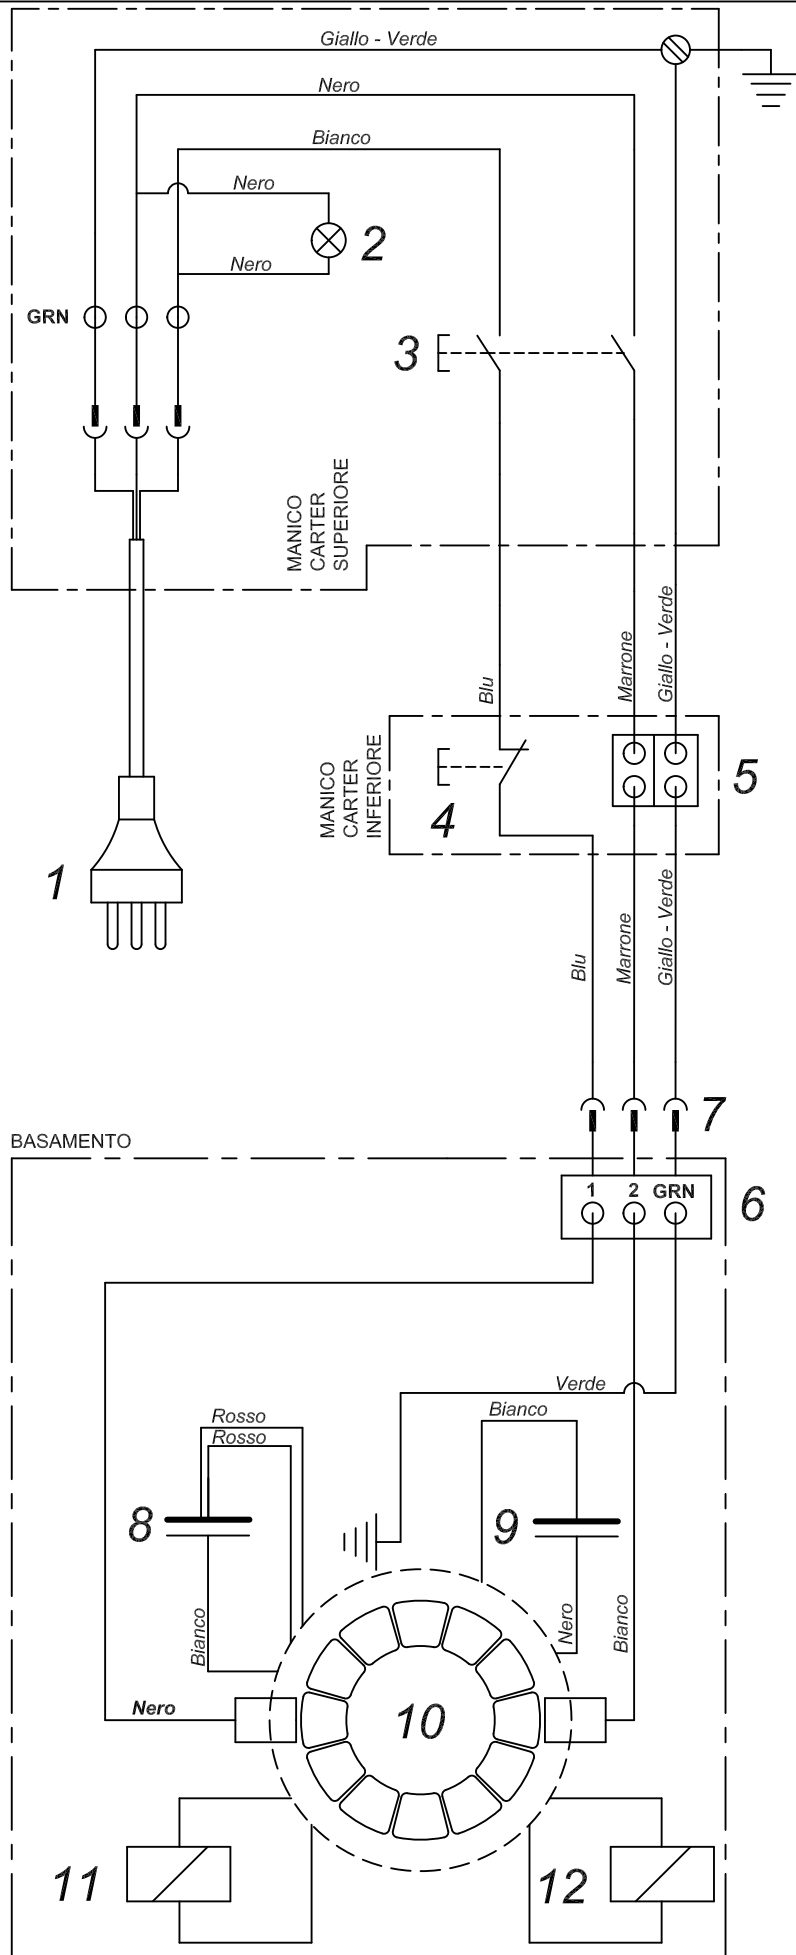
Giallo - Verde
Nero
Bianco
Nero
2
Nero
GRN
3
MANICO CARTER SUPERIORE
Blu
Marrone
Giallo - Verde
MANICO CARTER INFERIORE
4
5
1
Blu
Marrone
Giallo - Verde
7
BASAMENTO
1 2 GRN
6
Verde
Rosso
Rosso
Bianco
8
9
Bianco
Nero
Bianco
Nero
10
11
12